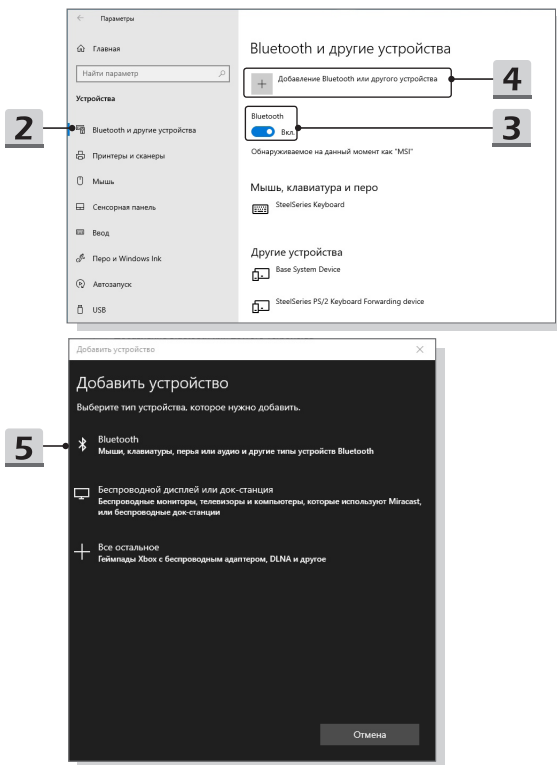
Параметры

Главная

Найти параметр

Устройства

Bluetooth и другие устройства

Принтеры и сканеры

Мышь

Сенсорная панель

Ввод

Перо и Windows Ink

Автозапуск

USB

Bluetooth и другие устройства

Добавление Bluetooth или другого устройства

Bluetooth

Вкл.

Обнаруживаемое на данный момент как "MSI"

Мышь, клавиатура и перо

SteelSeries Keyboard

Другие устройства

Base System Device

SteelSeries PS/2 Keyboard Forwarding device

2

3

4

Добавить устройство

Добавить устройство

Выберите тип устройства, которое нужно добавить.

Bluetooth
Мыши, клавиатуры, перья или аудио и другие типы устройств Bluetooth

Беспроводной дисплей или док-станция
Беспроводные мониторы, телевизоры и компьютеры, которые используют Miracast, или беспроводные док-станции

Все остальное
Геймпады Xbox с беспроводным адаптером, DLNA и другое

Отмена

5